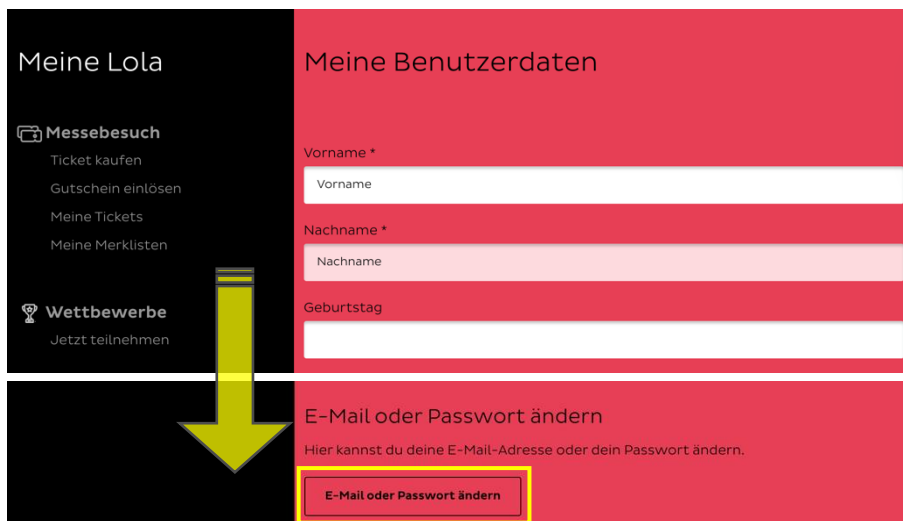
Meine Lola

Messebesuch
Ticket kaufen
Gutschein einlösen
Meine Tickets
Meine Merklisten

Wettbewerbe
Jetzt teilnehmen

Meine Benutzerdaten

Vorname *
Vorname

Nachname *
Nachname

Geburtstag

E-Mail oder Passwort ändern

Hier kannst du deine E-Mail-Adresse oder dein Passwort ändern.

E-Mail oder Passwort ändern